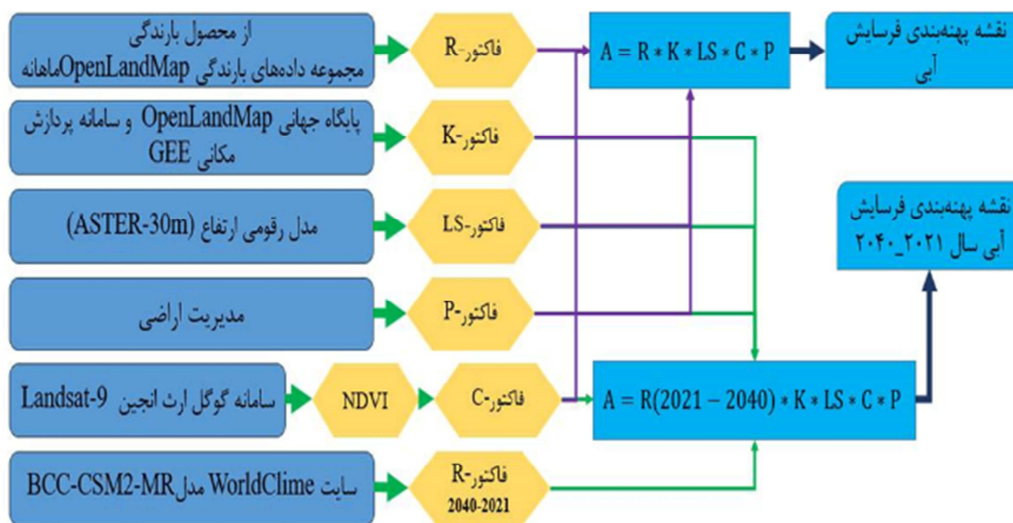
از محصول بارندگی مجموعه داده‌های بارندگی OpenLandMap ماهانه

فاکتور-R

$A = R * K * LS * C * P$

نقشه پهنه‌بندی فرسایش آبی

پایگاه جهانی OpenLandMap و سامانه پردازش مکانی GEE

فاکتور-K

مدل رقومی ارتفاع (ASTER-30m)

فاکتور-LS

نقشه پهنه‌بندی فرسایش آبی سال ۲۰۲۱_۲۰۴۰

مدیریت اراضی

فاکتور-P

سامانه گوگل ارث انجین Landsat-9

NDVI

فاکتور-C

$A = R(2021 - 2040) * K * LS * C * P$

سایت WorldClime مدل BCC-CSM2-MR

فاکتور-R 2040-2021